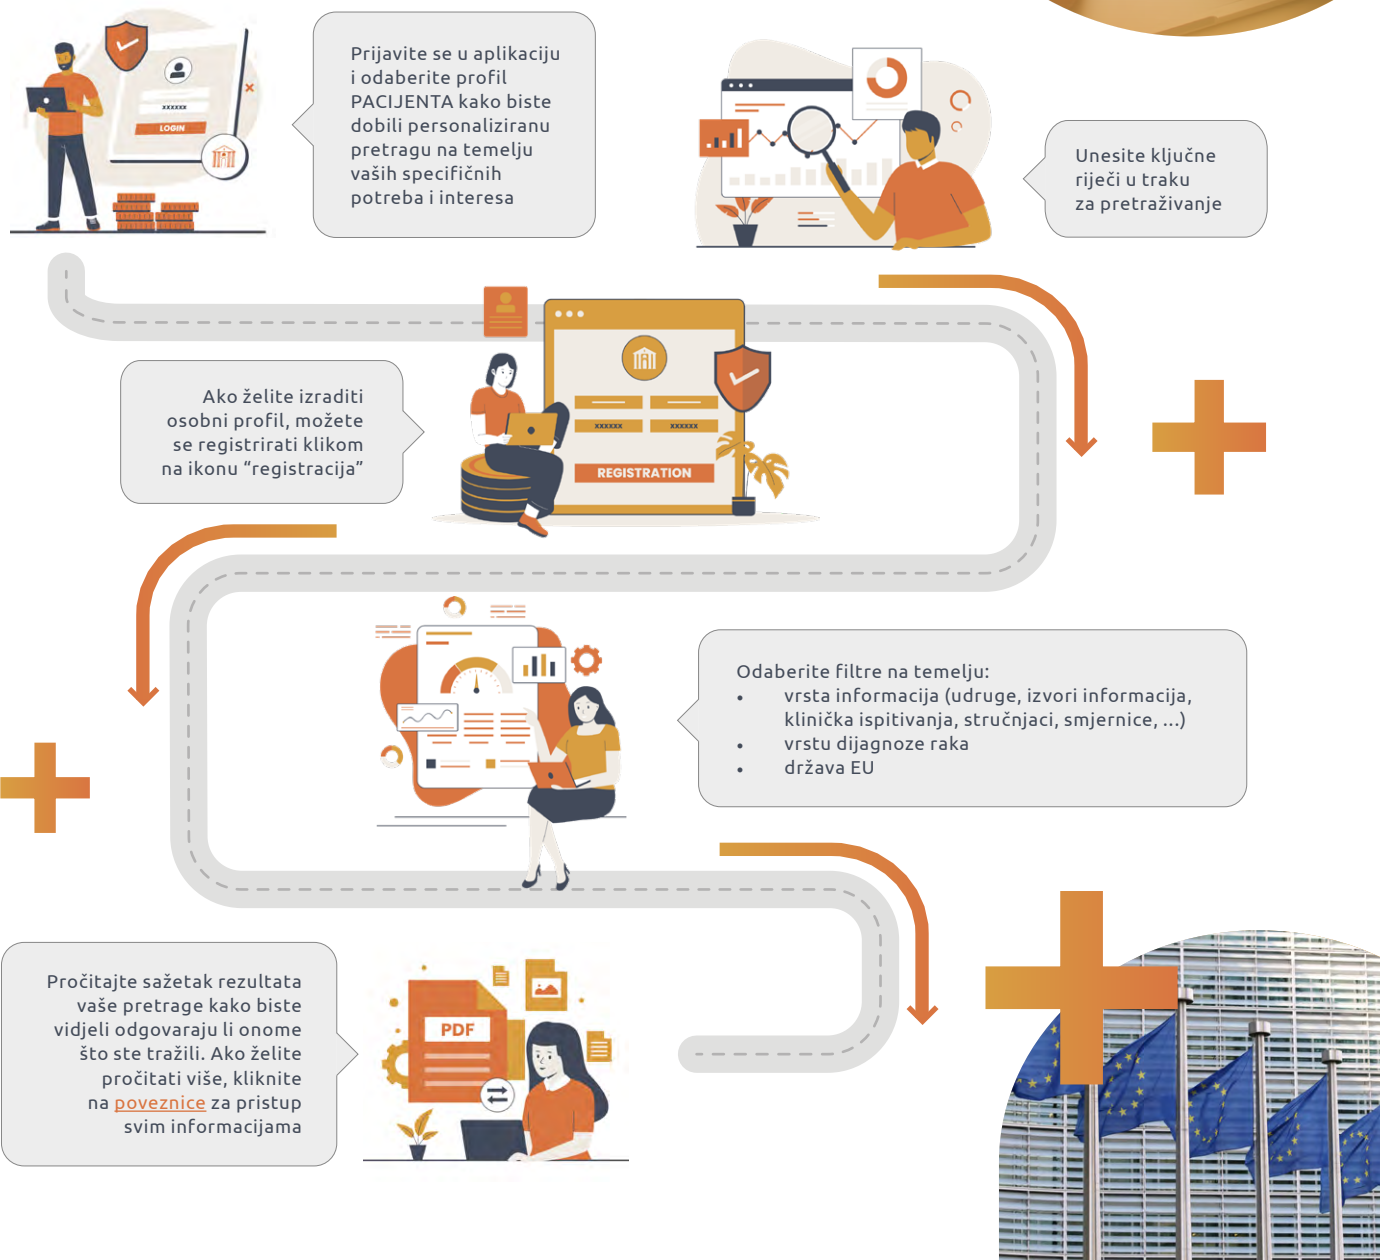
xxxxxx
LOGIN

Prijavite se u aplikaciju i odaberite profil PACIJENTA kako biste dobili personaliziranu pretragu na temelju vaših specifičnih potreba i interesa

Unesite ključne riječi u traku za pretraživanje

Ako želite izraditi osobni profil, možete se registrirati klikom na ikonu "registracija"

xxxxxx xxxxxx
REGISTRATION

Odaberite filtre na temelju:
- vrsta informacija (udruge, izvori informacija, klinička ispitivanja, stručnjaci, smjernice, ...)
- vrstu dijagnoze raka
- država EU

Pročitajte sažetak rezultata vaše pretrage kako biste vidjeli odgovaraju li onome što ste tražili. Ako želite pročitati više, kliknite na poveznice za pristup svim informacijama

PDF